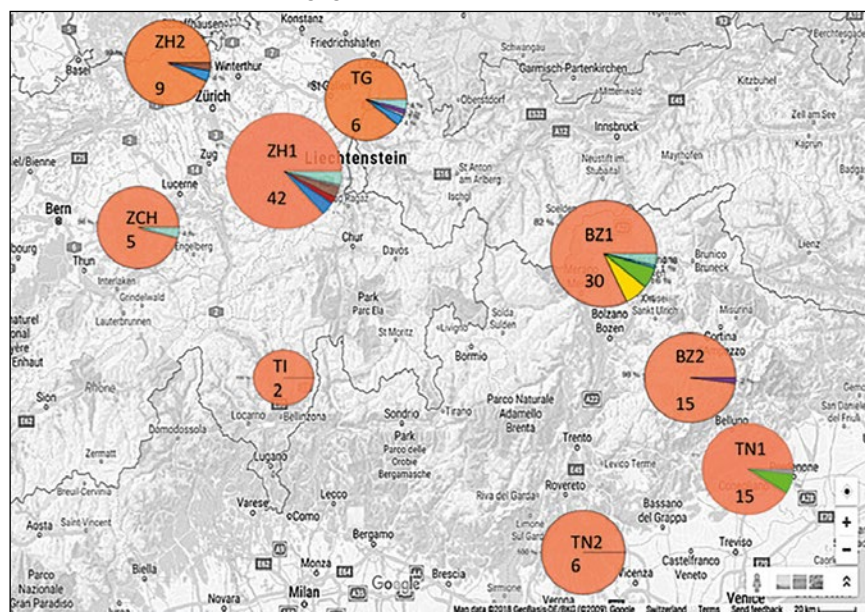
ZH2
9
TG
6
ZH1
42
ZCH
5
BZ1
30
TI
2
BZ2
15
TN1
15
TN2
6

Konstanz
Friedrichshafen
Schwangau
Garmisch-Partenkirchen
Kitzbuhel
Basel
Winterthur
Zürich
St Gallen
Oberstdorf
Innsbruck
Zell am See
Zug
Liechtenstein
St Anton am Arlberg
Neustift im Stubaital
Mayrhofen
Kaprun
Biel/Bienne
Lucerne
Ischgl
Bern
Chur
Davos
Engelberg
Thun
Interlaken
Grindelwald
Lauterbrunnen
Park Parc Ela
St Moritz
Livigno
Solda Sulden
Bormio
Bolzano Bozen
Sankt Ulrich
Brunico Bruneck
Lienz
Misurina
Cortina d'Ampezzo
Enhaut
Rhone
Sion
Locarno
Bellinzona
Sondrio
Tirano
Parco Naturale Adamello Brenta
Belluno
San Daniele del Friuli
Zermatt
Domodossola
Lugano
Park Parco delle Orobie Bergamasche
Trento
Levico Terme
Breuil-Cervinia
Varese
Como
Lecco
Riva del Garda
Rovereto
Bassano del Grappa
Aosta
Saint-Vincent
Bergamo
Treviso
Biella
Monza
Brescia
Sirmione
Verona
Vicenza
Castelfranco Veneto
Venice
Parco Nazionale Gran Paradiso
Novara
Milan
Google
Map data ©2018 GeoBasis-DE/BKG (©2009), Google Switzerland Terms Send feedback 20 km